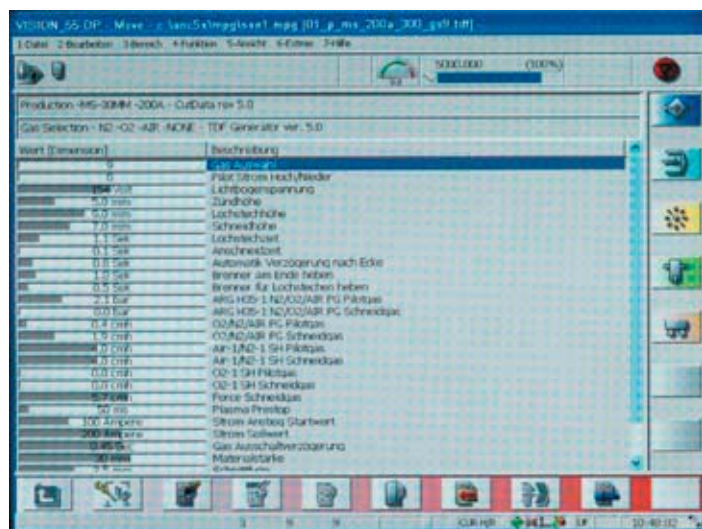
VISION_55 DP_ Move - c:\anc5x\mpgisse1.mpg [01_p_ms_200a_300_gs9.tdf]

1 Datei 2 Bearbeiten 3 Bereich 4 Funktion 5 Ansicht 6 Extras 7 Hilfe

5000.000 (100%)

Production -MS-30MM -200A - CutData rev 5.0

Gas Selection - N2 -O2 -AIR -NONE - TDF Generator ver. 5.0

| Wert [Dimension] | Beschreibung |
|---|---|
| 5 | Gas Auswahl |
| 8 | Pilot Strom Hoch/Nieder |
| 154 Volt | Lichtbogenspannung |
| 5.0 mm | Zündhöhe |
| 6.0 mm | Lochstechhöhe |
| 7.0 mm | Schneidhöhe |
| 1.1 Sek | Lochstechzeit |
| 0.1 Sek | Anschneidzeit |
| 0.0 Sek | Automatik Verzögerung nach Ecke |
| 1.0 Sek | Brenner am Ende heben |
| 0.5 Sek | Brenner für Lochstechen heben |
| 2.1 Bar | ARG HOS-1 N2/O2/AIR PG Pilotgas |
| 0.0 Bar | ARG HOS-1 N2/O2/AIR PG Schneidgas |
| 0.4 cmh | O2/N2/AIR PG Pilotgas |
| 1.9 cmh | O2/N2/AIR PG Schneidgas |
| 0.7 cmh | Air-1/N2-1 SH Pilotgas |
| 4.0 cmh | Air-1/N2-1 SH Schneidgas |
| 0.0 cmh | O2-1 SH Pilotgas |
| 0.0 cmh | O2-1 SH Schneidgas |
| 5.7 cmh | Force Schneidgas |
| 50 ms | Plasma Prestop |
| 100 Ampere | Strom Anstieg Startwert |
| 200 Ampere | Strom Sollwert |
| 0.45 % | Gas Ausschaltverzögerung |
| 30 mm | Materialstärke |
| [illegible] | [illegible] |

3 9 9 CUR.KP 1F 10:40:02